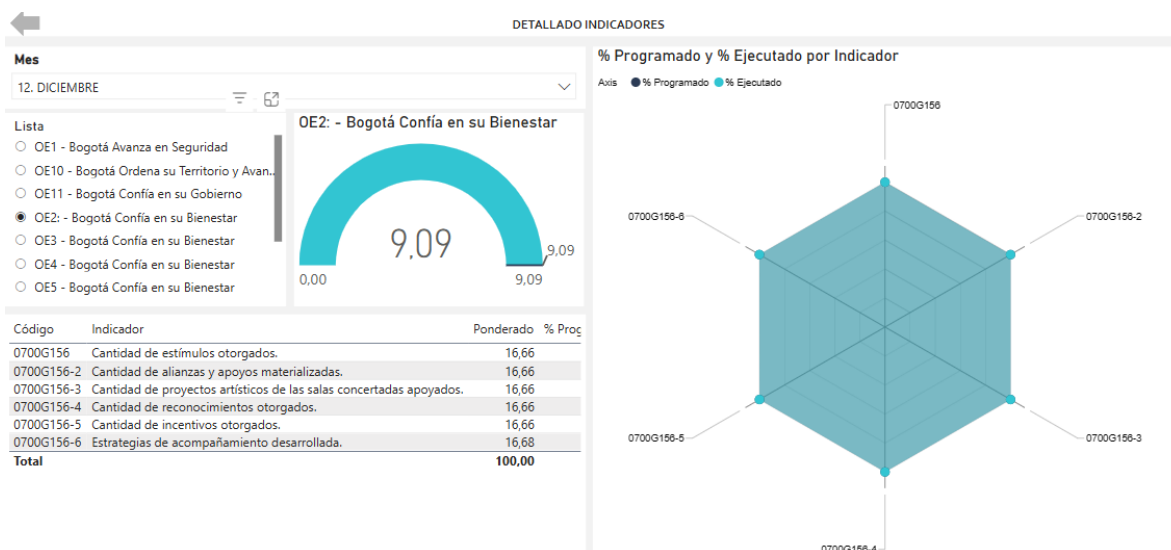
DETALLADO INDICADORES

Mes

12. DICIEMBRE

Lista

OE1 - Bogotá Avanza en Seguridad

OE10 - Bogotá Ordena su Territorio y Avan...

OE11 - Bogotá Confía en su Gobierno

OE2: - Bogotá Confía en su Bienestar

OE3 - Bogotá Confía en su Bienestar

OE4 - Bogotá Confía en su Bienestar

OE5 - Bogotá Confía en su Bienestar

OE2: - Bogotá Confía en su Bienestar

9,09

0,00

9,09

9,09

| Código | Indicador | Ponderado | % Prog |
|---|---|---|---|
| 0700G156 | Cantidad de estímulos otorgados. | 16,66 | |
| 0700G156-2 | Cantidad de alianzas y apoyos materializadas. | 16,66 | |
| 0700G156-3 | Cantidad de proyectos artísticos de las salas concertadas apoyados. | 16,66 | |
| 0700G156-4 | Cantidad de reconocimientos otorgados. | 16,66 | |
| 0700G156-5 | Cantidad de incentivos otorgados. | 16,66 | |
| 0700G156-6 | Estrategias de acompañamiento desarrollada. | 16,68 | |
| Total | | 100,00 | |

% Programado y % Ejecutado por Indicador

Axis ● % Programado ● % Ejecutado

0700G156

0700G156-2

0700G156-3

0700G156-4

0700G156-5

0700G156-6